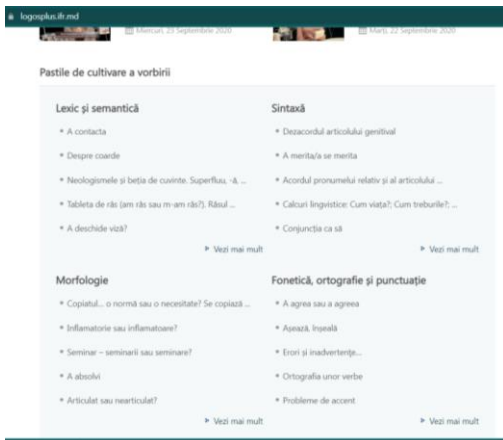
logosplus.ifr.md

Miercuri, 23 Septembrie 2020

Marți, 22 Septembrie 2020

Pastile de cultivare a vorbirii

Lexic și semantică

A contacta

Despre coarde

Neologismele și bețiа de cuvinte. Superfluu, -ă, ...

Tableta de râs (am râs sau m-am râs?). Râsul ...

A deschide viză?

Vezi mai mult

Sintaxă

Dezacordul articolului genitival

A merita/a se merita

Acordul pronumelui relativ și al articolului ...

Calcuri lingvistice: Cum viața?; Cum treburile?; ...

Conjuncția ca să

Vezi mai mult

Morfologie

Copiatul... o normă sau o necesitate? Se copiază ...

Inflamatorie sau inflamatoare?

Seminar – seminarii sau seminare?

A absolvi

Articulat sau nearticulat?

Vezi mai mult

Fonetică, ortografie și punctuație

A agrea sau a agreea

Așează, înșeală

Erori și inadvertențe...

Ortografia unor verbe

Probleme de accent

Vezi mai mult